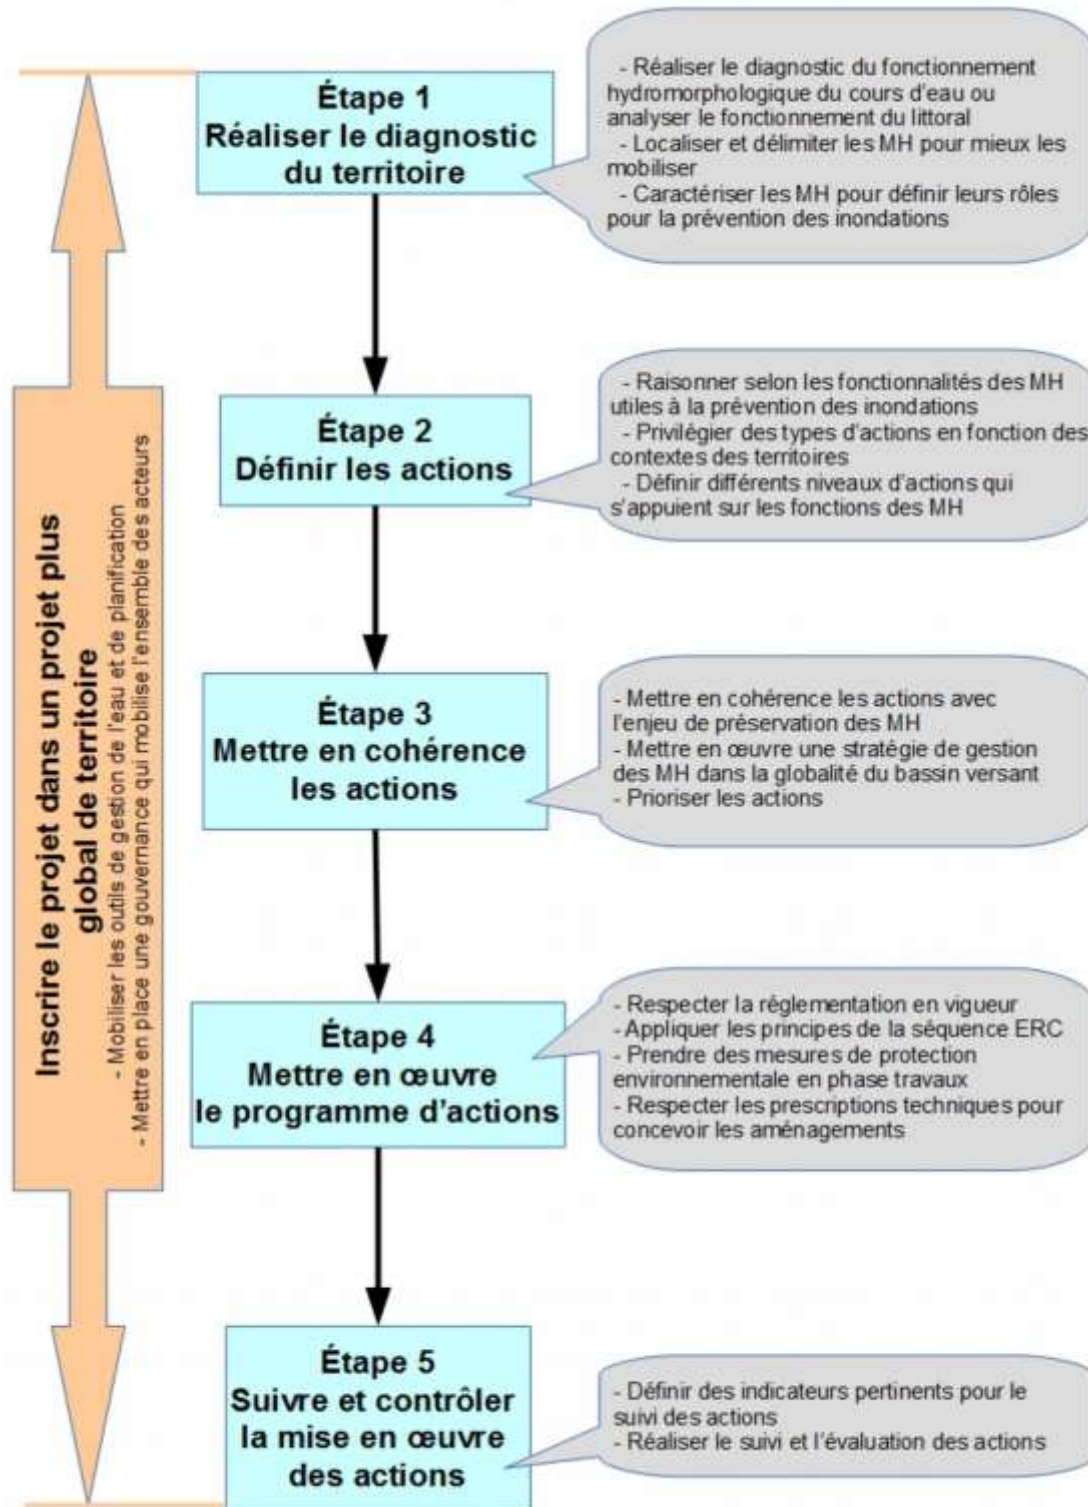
Inscrire le projet dans un projet plus global de territoire
- Mobiliser les outils de gestion de l'eau et de planification
- Mettre en place une gouvernance qui mobilise l'ensemble des acteurs

Étape 1
Réaliser le diagnostic du territoire

- Réaliser le diagnostic du fonctionnement hydromorphologique du cours d'eau ou analyser le fonctionnement du littoral
- Localiser et délimiter les MH pour mieux les mobiliser
- Caractériser les MH pour définir leurs rôles pour la prévention des inondations

Étape 2
Définir les actions

- Raisonner selon les fonctionnalités des MH utiles à la prévention des inondations
- Privilégier des types d'actions en fonction des contextes des territoires
- Définir différents niveaux d'actions qui s'appuient sur les fonctions des MH

Étape 3
Mettre en cohérence les actions

- Mettre en cohérence les actions avec l'enjeu de préservation des MH
- Mettre en œuvre une stratégie de gestion des MH dans la globalité du bassin versant
- Prioriser les actions

Étape 4
Mettre en œuvre le programme d'actions

- Respecter la réglementation en vigueur
- Appliquer les principes de la séquence ERC
- Prendre des mesures de protection environnementale en phase travaux
- Respecter les prescriptions techniques pour concevoir les aménagements

Étape 5
Suivre et contrôler la mise en œuvre des actions

- Définir des indicateurs pertinents pour le suivi des actions
- Réaliser le suivi et l'évaluation des actions